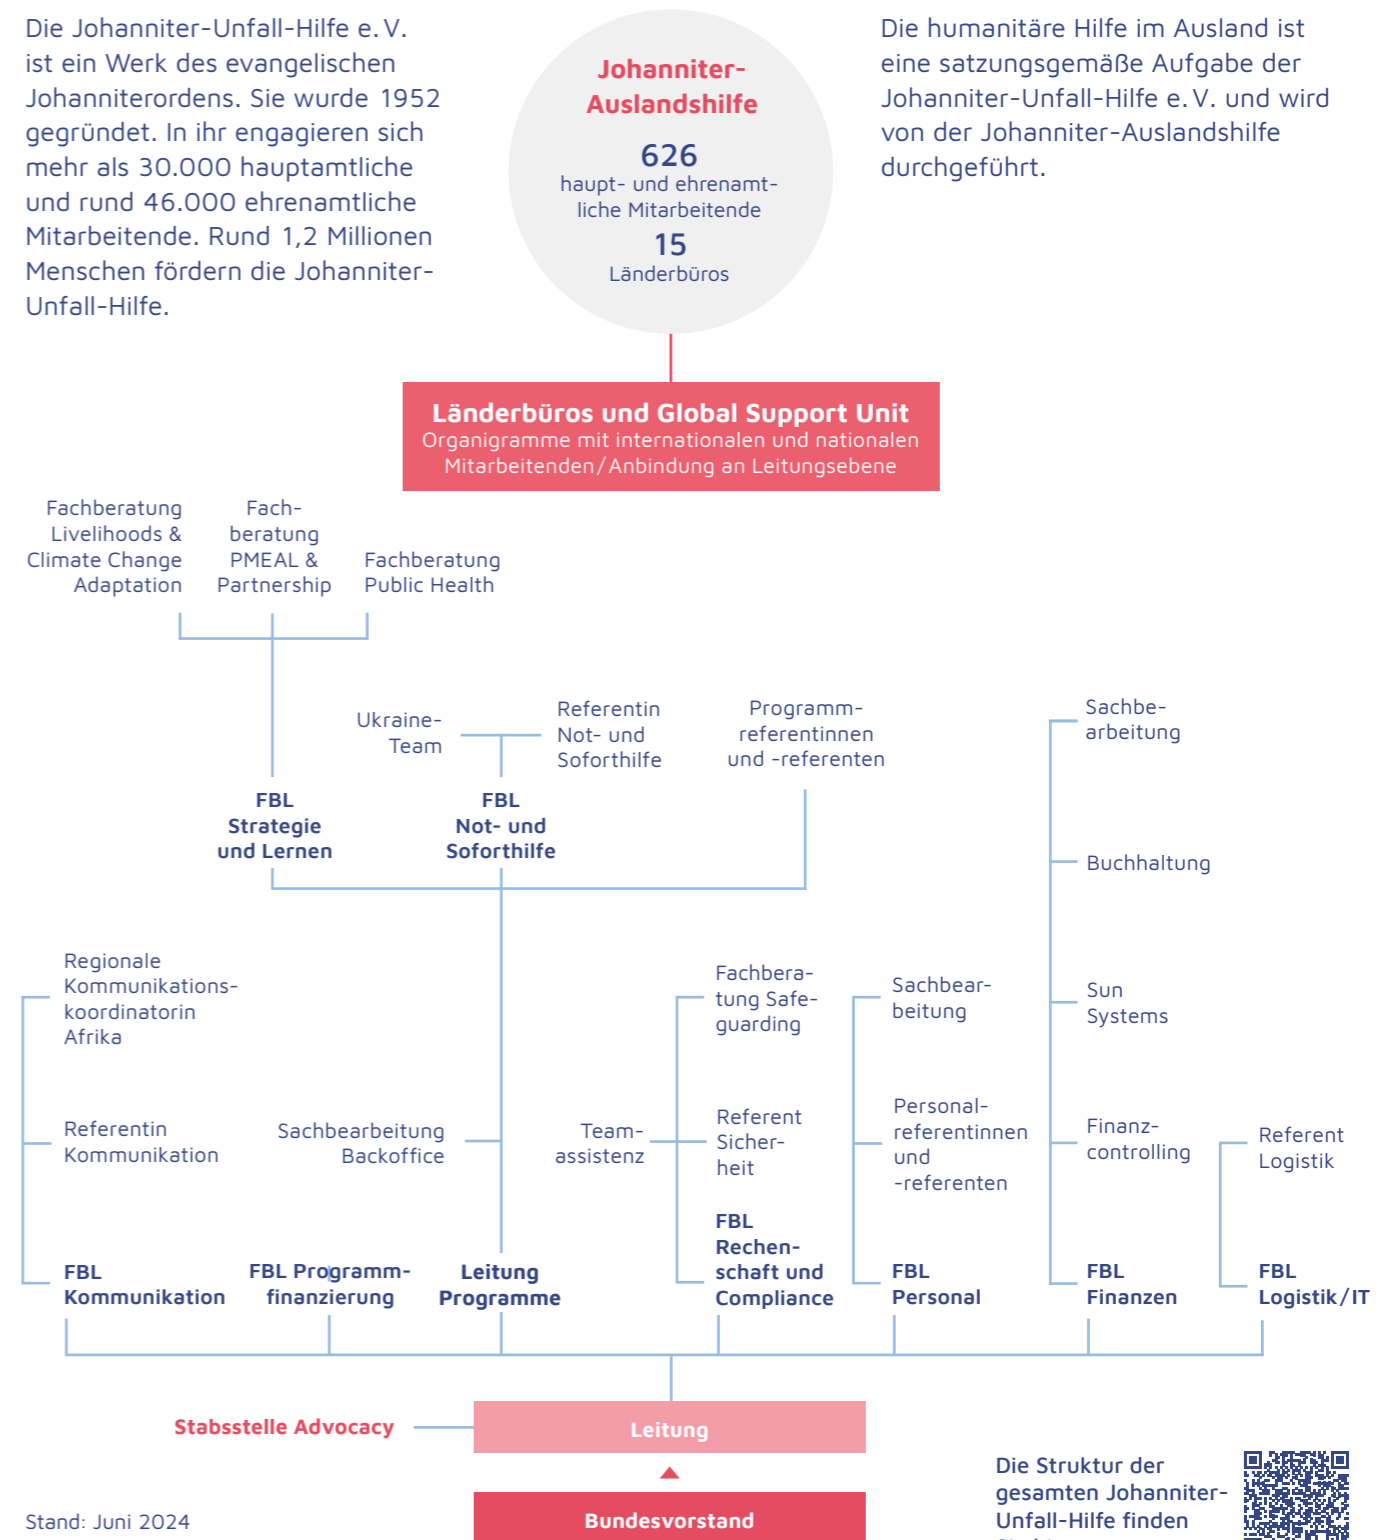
Die Johanniter-Unfall-Hilfe e. V. ist ein Werk des evangelischen Johanniterordens. Sie wurde 1952 gegründet. In ihr engagieren sich mehr als 30.000 hauptamtliche und rund 46.000 ehrenamtliche Mitarbeitende. Rund 1,2 Millionen Menschen fördern die Johanniter-Unfall-Hilfe.

Johanniter-Auslandshilfe

626
haupt- und ehrenamtliche Mitarbeitende

15
Länderbüros

Die humanitäre Hilfe im Ausland ist eine satzungsgemäße Aufgabe der Johanniter-Unfall-Hilfe e. V. und wird von der Johanniter-Auslandshilfe durchgeführt.

Länderbüros und Global Support Unit
Organigramme mit internationalen und nationalen Mitarbeitenden / Anbindung an Leitungsebene

Fachberatung Livelihoods & Climate Change Adaptation

Fachberatung PMEAL & Partnership

Fachberatung Public Health

Ukraine-Team

Referentin Not- und Soforthilfe

Programmreferentinnen und -referenten

Sachbearbeitung

Buchhaltung

Sun Systems

Finanzcontrolling

FBL Strategie und Lernen

FBL Not- und Soforthilfe

Regionale Kommunikationskoordinatorin Afrika

Referentin Kommunikation

Sachbearbeitung Backoffice

Teamassistenz

Fachberatung Safeguarding

Referent Sicherheit

Sachbearbeitung

Personalreferentinnen und -referenten

Referent Logistik

FBL Kommunikation

FBL Programmfinanzierung

Leitung Programme

FBL Rechenschaft und Compliance

FBL Personal

FBL Finanzen

FBL Logistik / IT

Stabsstelle Advocacy

Leitung

Bundesvorstand

Stand: Juni 2024

Die Struktur der gesamten Johanniter-Unfall-Hilfe finden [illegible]